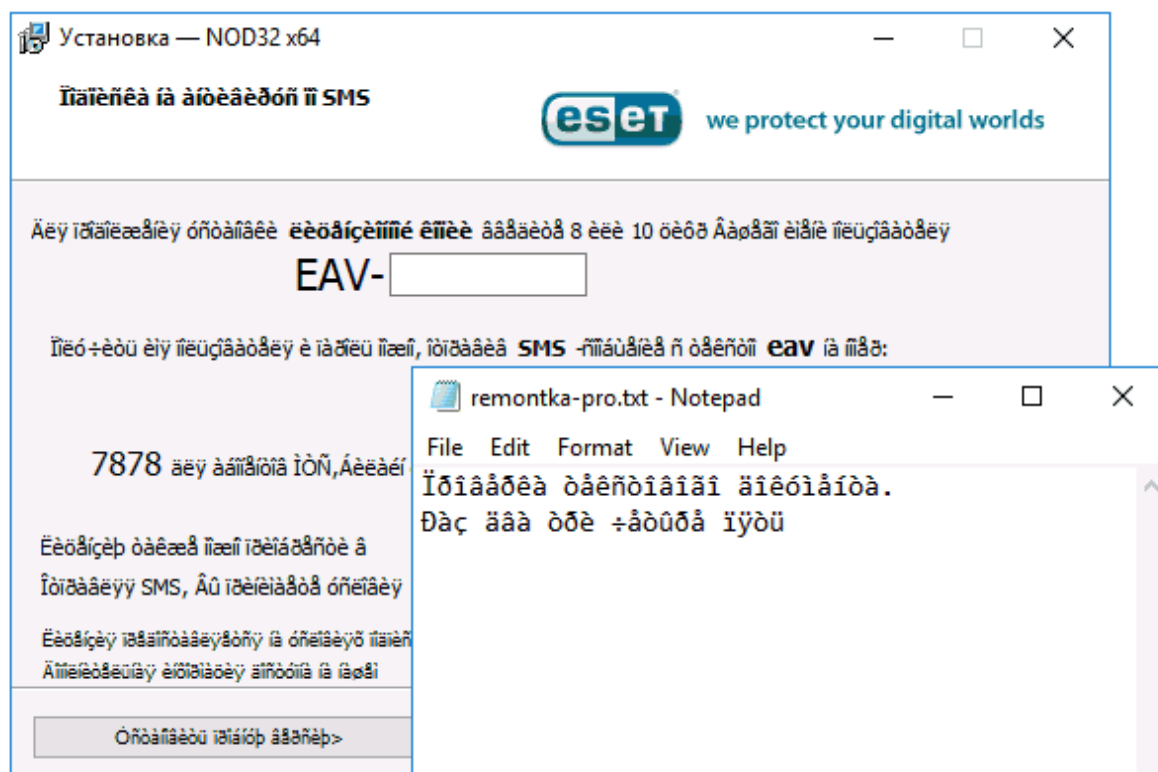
Установка — NOD32 x64

Ïîäïèñêà íà àíòèâèðóñ ïî SMS

eset we protect your digital worlds

Äëÿ ïðîäîëæåíèÿ óñòàíîâêè **ëèöåíçèîííé êëþ÷** ââåäèòå 8 èëè 10 öèôð Âàøåãî ëîãèíà ïîëüçîâàòåëÿ

EAV-

Ïîëó÷èòü èìÿ ïîëüçîâàòåëÿ è ïàðîëü ìîæíî, îòïðàâèâ **SMS** -ñîîáùåíèå ñ òåêñòîì **eav** íà íîìåð:

7878 äëÿ àáîíåíòîâ ÌÒÑ,Áèëàéí

Ëèöåíçèÿ òàêæå ìîæåò ïðèéòè â

Îòïðàâëÿÿ SMS, Âû ïðèíèìàåòå óñëîâèÿ

Ëèöåíçèÿ ïðåäîñòàâëÿåòñÿ íà óñëîâèÿõ ïîäïèñ

Äîïîëíèòåëüíàÿ èíôîðìàöèÿ äîñòóïíà íà ñàéòå

Óñòàíîâèòü ïðîãðàììó âåðñèþ>

remontka-pro.txt - Notepad

File Edit Format View Help

Ïðîâåðêà òåêñòîâîãî äîêóìåíòà.
Ðàç äâà òðè ÷åòûðå ïÿòü